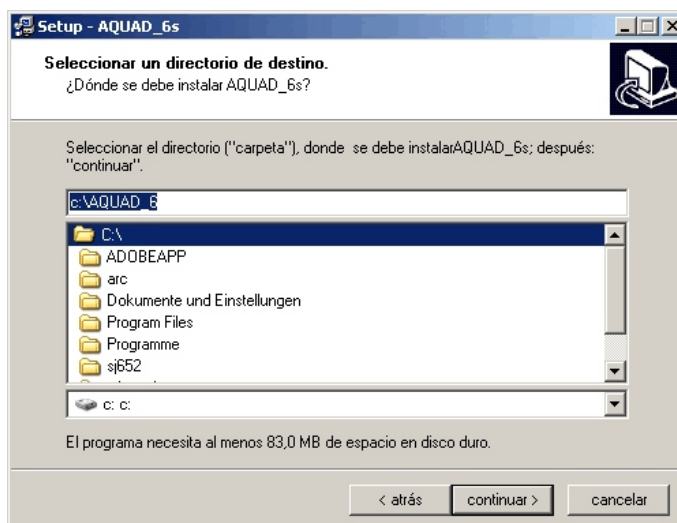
Setup - AQUAD_6s

Seleccionar un directorio de destino.
¿Dónde se debe instalar AQUAD_6s?

Seleccionar el directorio ("carpeta"), donde se debe instalarAQUAD_6s; después: "continuar".

c:\AQUAD_6

C:\
ADOBEAPP
arc
Dokumente und Einstellungen
Program Files
Programme
sj652

c: c:

El programa necesita al menos 83,0 MB de espacio en disco duro.

< atrás
continuar >
cancelar